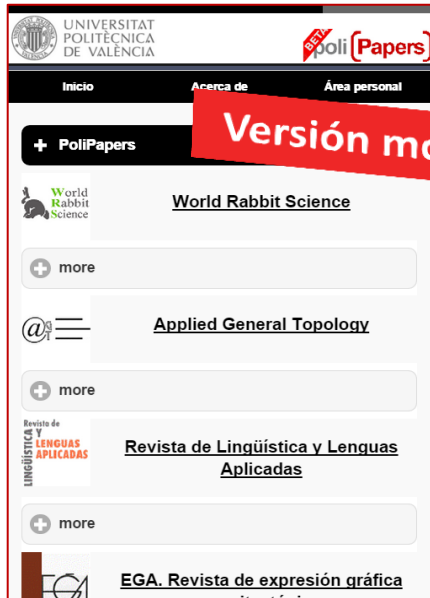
UNIVERSITAT POLITÈCNICA DE VALÈNCIA

BETA poli[Papers]

Inicio Acerca de Área personal

Versión mo

+ PoliPapers

World Rabbit Science

World Rabbit Science

more

Applied General Topology

more

Revista de LINGÜÍSTICA Y LENGUAS APLICADAS

Revista de Lingüística y Lenguas Aplicadas

more

EGA. Revista de expresión gráfica

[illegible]